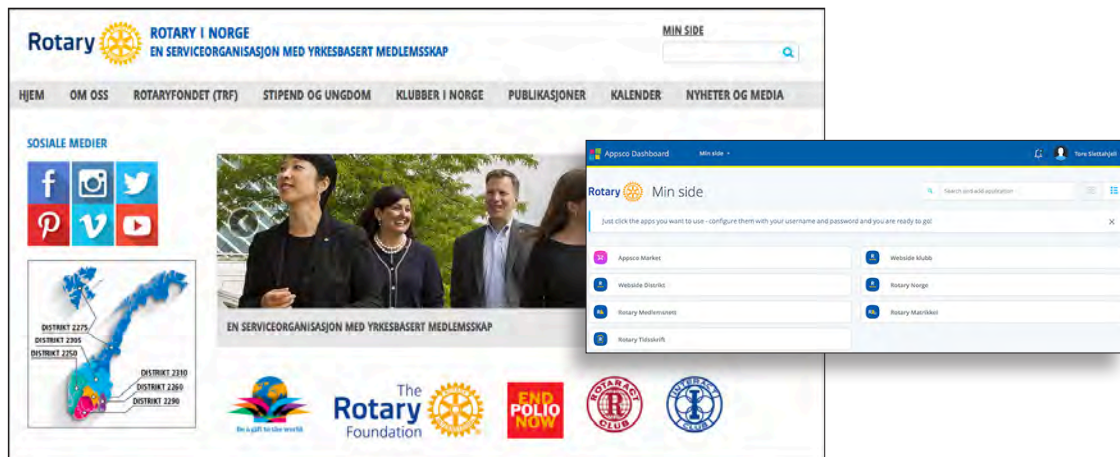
Rotary

ROTARY I NORGE
EN SERVICEORGANISASJON MED YRKESBASERT MEDLEMSSKAP

MIN SIDE

HJEM OM OSS ROTARYFONDET (TRF) STIPEND OG UNGDOM KLUBBER I NORGE PUBLIKASJONER KALENDER NYHETER OG MEDIA

SOSIALE MEDIER

DISTRIKT 2275
DISTRIKT 2305
DISTRIKT 2250
DISTRIKT 2310
DISTRIKT 2260
DISTRIKT 2290

EN SERVICEORGANISASJON MED YRKESBASERT MEDLEMSSKAP

Be a gift to the world

The Rotary Foundation

END POLIO NOW

ROTARACT CLUB

INTERACT CLUB

Appsco Dashboard Min side

Tore Slettahjell

Rotary Min side

Search and add application

Just click the apps you want to use - configure them with your username and password and you are ready to go!

Appsco Market
Webside klubb
Webside Distrikt
Rotary Norge
Rotary Medlemsnett
Rotary Matrikkel
Rotary Tidsskrift